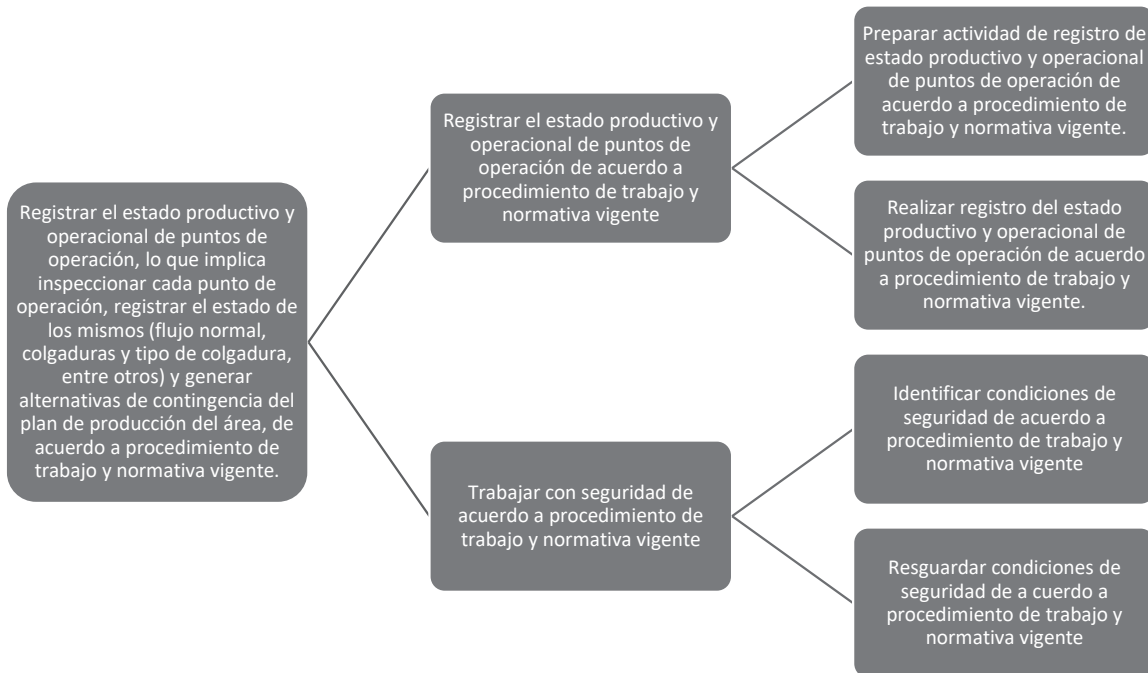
Registrar el estado productivo y operacional de puntos de operación, lo que implica inspeccionar cada punto de operación, registrar el estado de los mismos (flujo normal, colgaduras y tipo de colgadura, entre otros) y generar alternativas de contingencia del plan de producción del área, de acuerdo a procedimiento de trabajo y normativa vigente.

Registrar el estado productivo y operacional de puntos de operación de acuerdo a procedimiento de trabajo y normativa vigente

Preparar actividad de registro de estado productivo y operacional de puntos de operación de acuerdo a procedimiento de trabajo y normativa vigente.

Realizar registro del estado productivo y operacional de puntos de operación de acuerdo a procedimiento de trabajo y normativa vigente.

Trabajar con seguridad de acuerdo a procedimiento de trabajo y normativa vigente

Identificar condiciones de seguridad de acuerdo a procedimiento de trabajo y normativa vigente

Resguardar condiciones de seguridad de a cuerdo a procedimiento de trabajo y normativa vigente